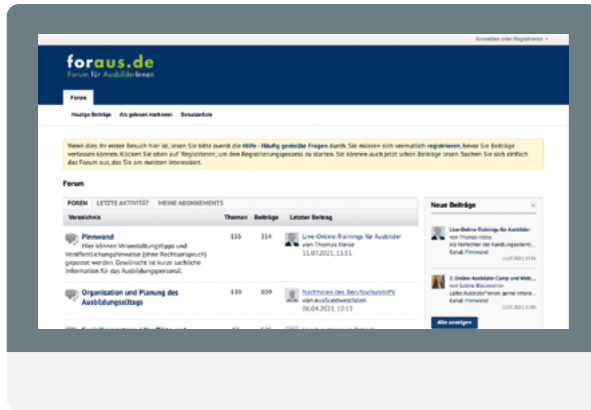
Anmelden oder Registrieren

foraus.de
Forum für Ausbilder:innen

Foren

Heutige Beiträge   Als gelesen markieren   Benutzerliste

Wenn dies Ihr erster Besuch hier ist, lesen Sie bitte zuerst die Hilfe - Häufig gestellte Fragen durch. Sie müssen sich vermutlich registrieren, bevor Sie Beiträge verfassen können. Klicken Sie oben auf 'Registrieren', um den Registrierungsprozess zu starten. Sie können auch jetzt schon Beiträge lesen. Suchen Sie sich einfach das Forum aus, das Sie am meisten interessiert.

Forum

FOREN   LETZTE AKTIVITÄT   MEINE ABONNEMENTS

| Verzeichnis | Themen | Beiträge | Letzter Beitrag |
|---|---|---|---|
| Pinnwand Hier können Veranstaltungstipps und Veröffentlichungshinweise (ohne Rechtsanspruch) gepostet werden. Gewünscht ist kurze sachliche Information für das Ausbildungspersonal. | 155 | 314 | Live-Online-Trainings für Ausbilder von Thomas Heise 11.07.2021, 13:51 |
| Organisation und Planung des Ausbildungsalltags | 159 | 809 | Nachholen des Berufsschulstoffs von AusSuedwestfalen 06.04.2021, 10:15 |

Neue Beiträge

Live-Online-Trainings für Ausbilder
von Thomas Heise
Als Vertreter der Handlungsorient...
Kanal: Pinnwand

2. Online-Ausbilder-Camp und Web...
von Sabine Baumann
Liebe Ausbilder*innen, gerne infor...
Kanal: Pinnwand

Alle anzeigen